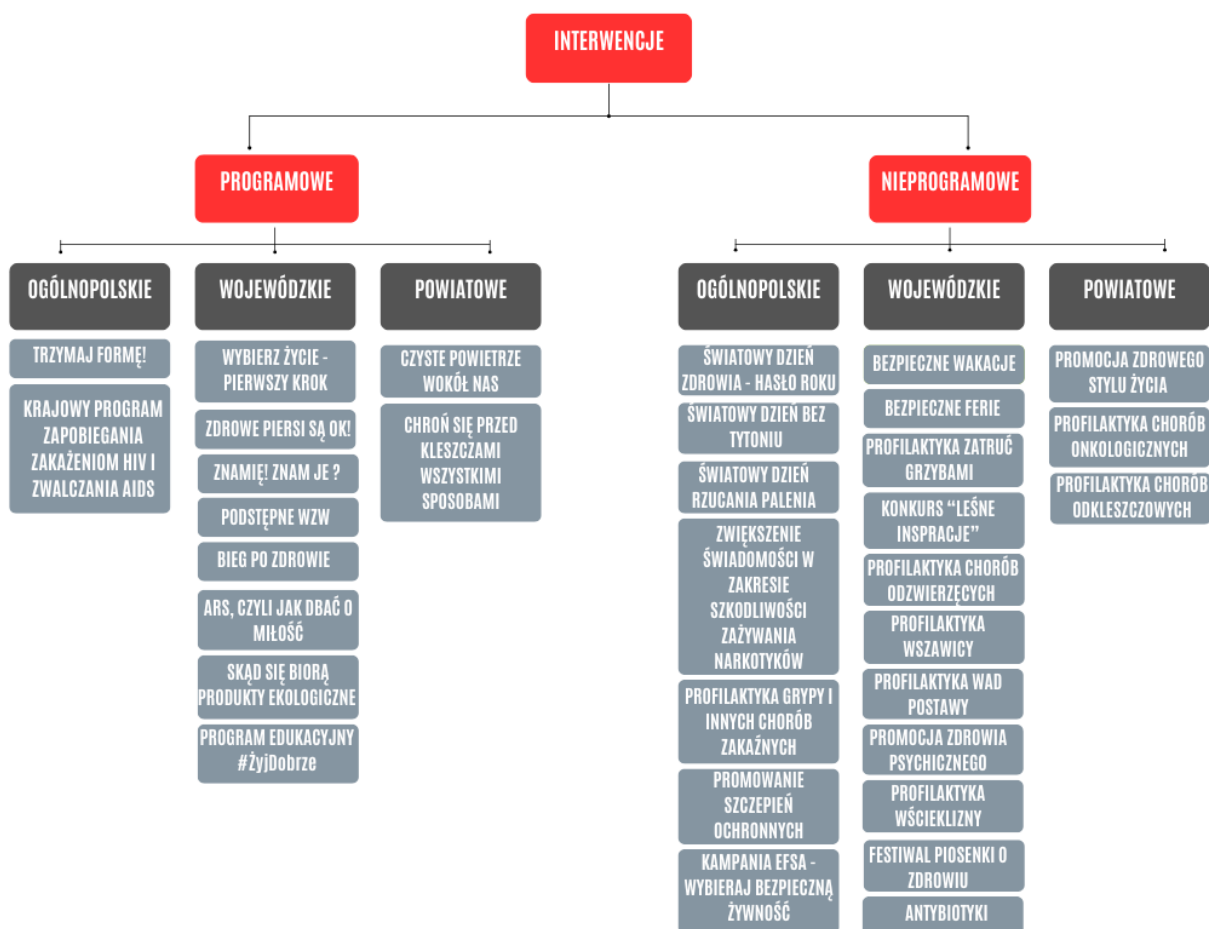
INTERWENCJE

PROGRAMOWE

NIEPROGRAMOWE

OGÓLNOPOLSKIE

TRZYMAJ FORMĘ!

KRAJOWY PROGRAM ZAPOBIEGANIA ZAKAŻENIOM HIV I ZWALCZANIA AIDS

WOJEWÓDZKIE

WYBIERZ ŻYCIE - PIERWSZY KROK

ZDROWE PIERSI SĄ OK!

ZNAMIĘ! ZNAM JE ?

PODSTĘPNE WZW

BIEG PO ZDROWIE

ARS, CZYLI JAK DBAĆ O MIŁOŚĆ

SKĄD SIĘ BIORĄ PRODUKTY EKOLOGICZNE

PROGRAM EDUKACYJNY #ŻyjDobrze

POWIATOWE

CZYSTE POWIETRZE WOKÓŁ NAS

CHROŃ SIĘ PRZED KLESZCZAMI WSZYSTKIMI SPOSOBAMI

OGÓLNOPOLSKIE

ŚWIATOWY DZIEŃ ZDROWIA - HASŁO ROKU

ŚWIATOWY DZIEŃ BEZ TYTONIU

ŚWIATOWY DZIEŃ RZUCANIA PALENIA

ZWIĘKSZENIE ŚWIADOMOŚCI W ZAKRESIE SZKODLIWOŚCI ZAŻYWANIA NARKOTYKÓW

PROFILAKTYKA GRYPY I INNYCH CHORÓB ZAKAŹNYCH

PROMOWANIE SZCZEPIEŃ OCHRONNYCH

KAMPANIA EFSA - WYBIERAJ BEZPIECZNĄ ŻYWNOŚĆ

WOJEWÓDZKIE

BEZPIECZNE WAKACJE

BEZPIECZNE FERIE

PROFILAKTYKA ZATRUĆ GRZYBAMI

KONKURS "LEŚNE INSPRACJE"

PROFILAKTYKA CHORÓB ODZWIERZĘCYCH

PROFILAKTYKA WSZAWICY

PROFILAKTYKA WAD POSTAWY

PROMOCJA ZDROWIA PSYCHICZNEGO

PROFILAKTYKA WŚCIEKLIZNY

FESTIWAL PIOSENKI O ZDROWIU

ANTYBIOTYKI

POWIATOWE

PROMOCJA ZDROWEGO STYLU ŻYCIA

PROFILAKTYKA CHORÓB ONKOLOGICZNYCH

PROFILAKTYKA CHORÓB ODKLESZCZOWYCH